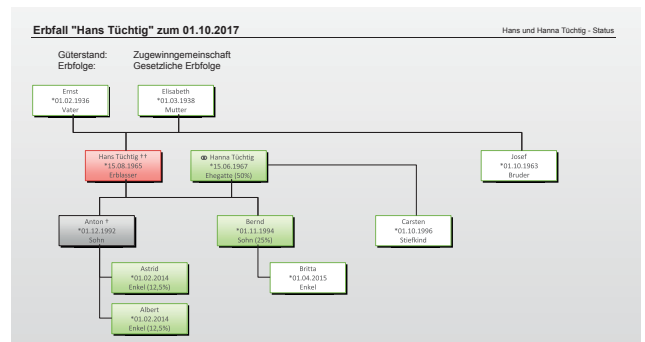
Erbfall "Hans Tüchtig" zum 01.10.2017

Hans und Hanna Tüchtig - Status

Güterstand: Zugewinngemeinschaft
Erbfolge: Gesetzliche Erbfolge

Ernst
*01.02.1936
Vater

Elisabeth
*01.03.1938
Mutter

Hans Tüchtig ††
*15.08.1965
Erblasser

Hanna Tüchtig
*15.06.1967
Ehegatte (50%)

Josef
*01.10.1963
Bruder

Anton †
*01.12.1992
Sohn

Bernd
*01.11.1994
Sohn (25%)

Carsten
*01.10.1996
Stiefkind

Astrid
*01.02.2014
Enkel (12,5%)

Britta
*01.04.2015
Enkel

Albert
*01.02.2014
Enkel (12,5%)